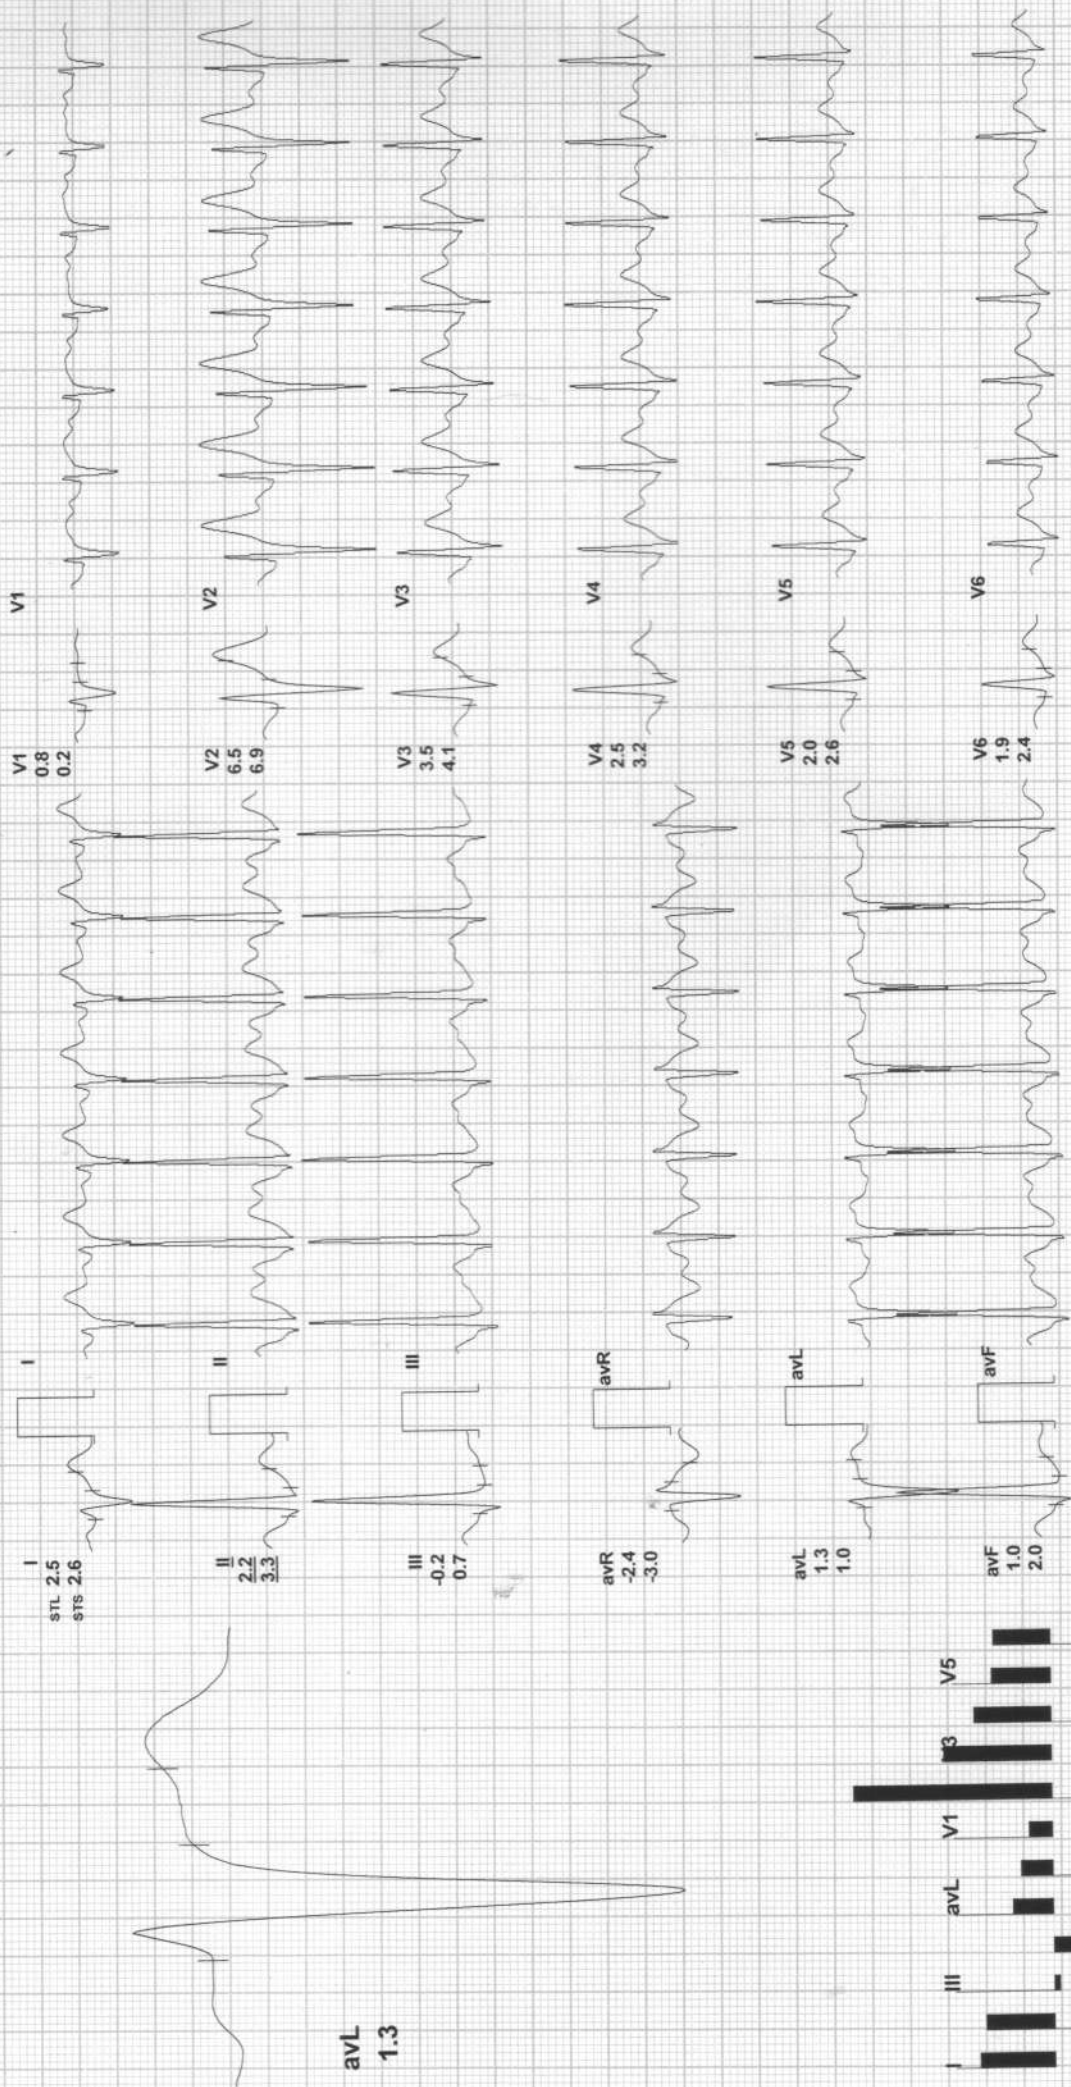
V1
V2
V3
V4
V5
V6

V1
0.8
0.2

V2
6.5
6.9

V3
3.5
4.1

V4
2.5
3.2

V5
2.0
2.6

V6
1.9
2.4

I
II
III
avR
avL
avF

I
STL 2.5
STS 2.6

II
2.2
3.3

III
-0.2
0.7

avR
-2.4
-3.0

avL
1.3
1.0

avF
1.0
2.0

avL
1.3

I
III
avL
V1
V3
V5